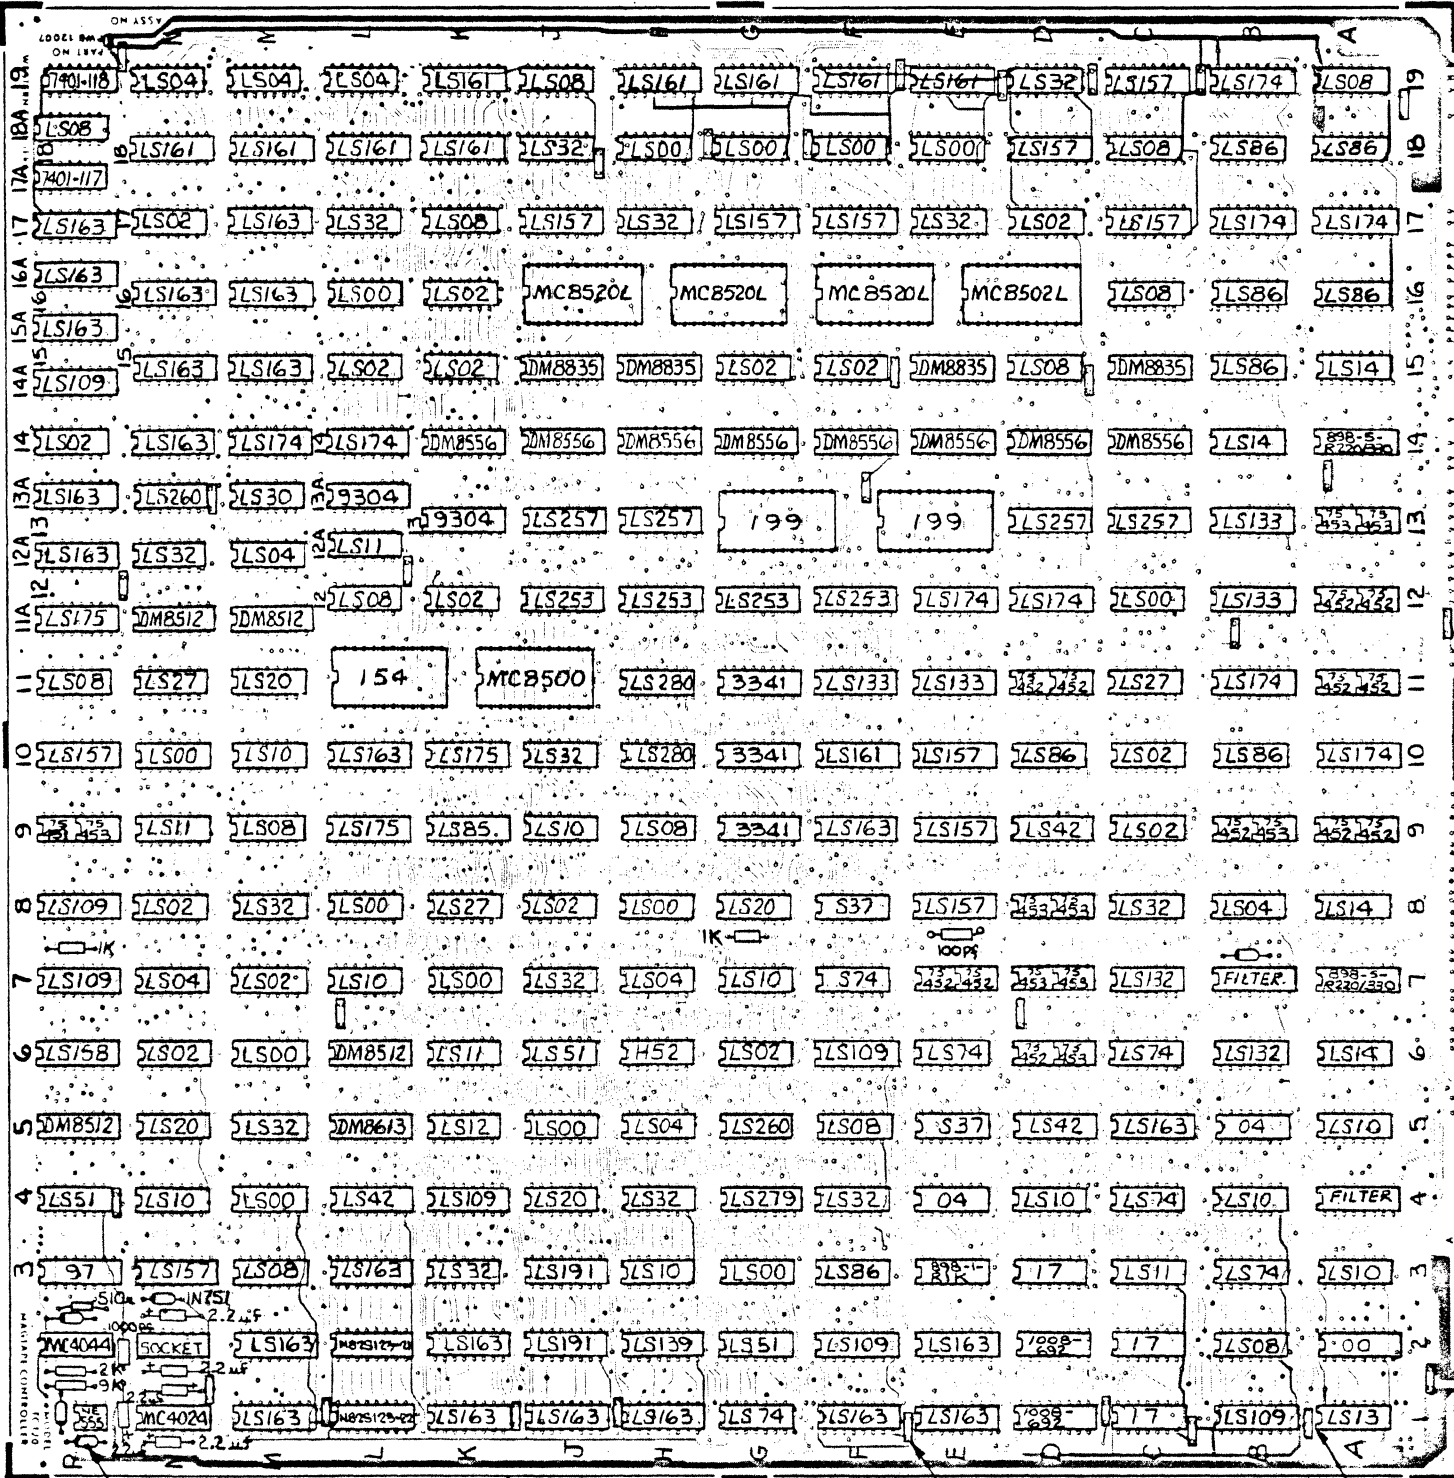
PART NO
ASSY NO

19 7401-118 LS04 LS04 LS04 LS161 LS08 LS161 LS161 LS161 LS161 LS32 LS157 LS174 LS08 19
18A LS08
18 LS161 LS161 LS161 LS161 LS32 LS00 LS00 LS00 LS00 LS157 LS08 LS86 LS86 18
17A 7401-117
17 LS163 LS02 LS163 LS32 LS08 LS157 LS32 LS157 LS157 LS32 LS02 LS157 LS174 LS174 17
16A LS163
16 LS163 LS163 LS00 LS02 MC8520L MC8520L MC8520L MC8502L LS08 LS86 LS86 16
15A LS163
15 LS163 LS163 LS02 LS02 DM8835 DM8835 LS02 LS02 DM8835 LS08 DM8835 LS86 LS14 15
14A LS109
14 LS02 LS163 LS174 LS174 DM8556 DM8556 DM8556 DM8556 DM8556 DM8556 DM8556 DM8556 LS14 898-5-R220/330 14
13A LS163 LS260 LS30 13A 9304
13 9304 LS257 LS257 199 199 LS257 LS257 LS133 75 453 75 453 13
12A LS163 LS32 LS04 12A LS11
12 LS08 LS02 LS253 LS253 LS253 LS253 LS174 LS174 LS00 LS133 75 452 75 452 12
11A LS175 DM8512 DM8512
11 LS08 LS27 LS20 154 MC8500 LS280 3341 LS133 LS133 75 452 75 452 LS27 LS174 75 452 75 452 11
10 LS157 LS00 LS10 LS163 LS175 LS32 LS280 3341 LS161 LS157 LS86 LS02 LS86 LS174 10
9 75 451 75 453 LS11 LS08 LS175 LS85 LS10 LS08 3341 LS163 LS157 LS42 LS02 75 452 75 453 75 452 75 452 9
8 LS109 LS02 LS32 LS00 LS27 LS02 LS00 LS20 S37 LS157 75 453 75 453 LS32 LS04 LS14 8
1K 1K 100PF
7 LS109 LS04 LS02 LS10 LS00 LS32 LS04 LS10 S74 75 452 75 452 75 453 75 453 LS132 FILTER 898-5-R220/330 7
6 LS158 LS02 LS00 DM8512 LS11 LS51 H52 LS02 LS109 LS74 75 452 75 453 LS74 LS132 LS14 6
5 DM8512 LS20 LS32 DM8613 LS12 LS00 LS04 LS260 LS08 S37 LS42 LS163 04 LS10 5
4 LS51 LS10 LS00 LS42 LS109 LS20 LS32 LS279 LS32 04 LS10 LS74 LS10 FILTER 4
3 97 LS157 LS08 LS163 LS32 LS191 LS10 LS00 LS86 898-1-R1K 17 LS11 LS74 LS10 3
510Ω IN751 2.2µf 1000PF
2 MC4044 SOCKET LS163 N82S129-01 LS163 LS191 LS139 LS51 LS109 LS163 7008-692 17 LS08 00 2
2K 2.2µf 9K 2.2
1 NE 555 MC4024 LS163 N82S129-02 LS163 LS163 LS163 LS74 LS163 LS163 7008-692 17 LS109 LS13 1
2.2µf
P N M L K J H G F E D C B A